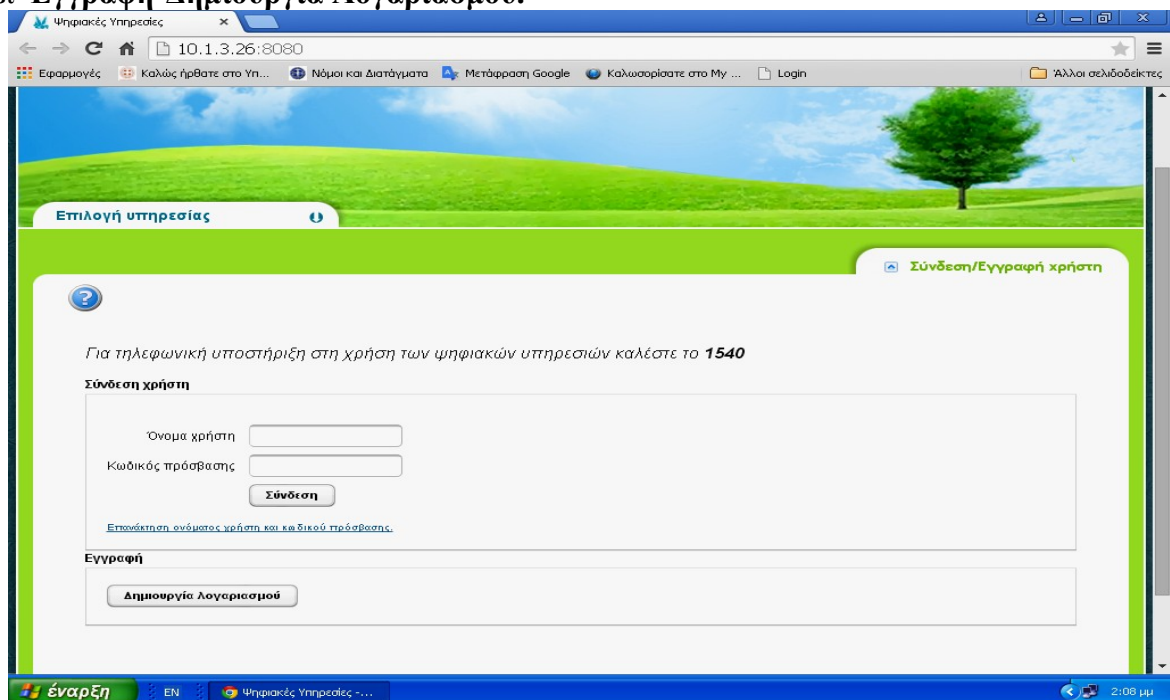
Εγγραφή Δημιουργία Λογαριασμού.

Ψηφιακές Υπηρεσίες

10.1.3.26:8080

Εφαρμογές  Καλώς ήρθατε στο Υπ...  Νόμοι και Διατάγματα  Μετάφραση Google  Καλωσορίσατε στο My ...  Login  Άλλοι σελιδοδείκτες

Επιλογή υπηρεσίας

Σύνδεση/Εγγραφή χρήστη

Για τηλεφωνική υποστήριξη στη χρήση των ψηφιακών υπηρεσιών καλέστε το **1540**

Σύνδεση χρήστη

Όνομα χρήστη

Κωδικός πρόσβασης

Σύνδεση

Επανάκτηση ονόματος χρήστη και κωδικού πρόσβασης.

Εγγραφή

Δημιουργία Λογαριασμού

έναρξη  EN  Ψηφιακές Υπηρεσίες -...  2:08 μμ